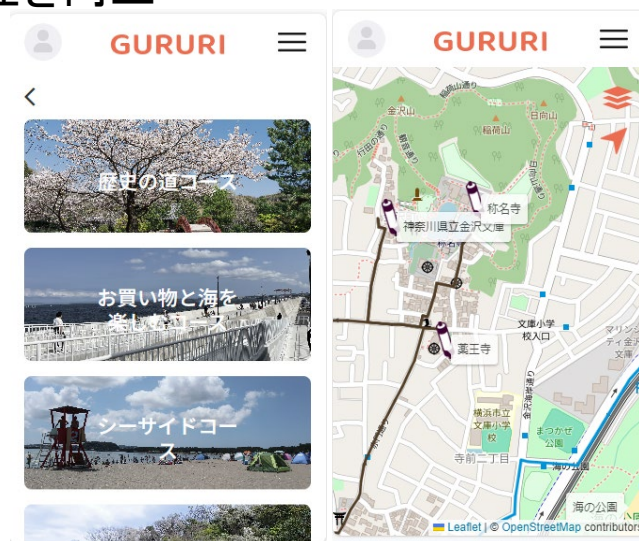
GURURI

歴史の道コース

お買い物と海を楽しむコース

シーサイドコース

GURURI

金沢山

稲荷山

日向山

称名寺

神奈川県立金沢文庫

薬王寺

文庫小学校入口

横浜市立文庫小学校

まつかぜ公園

寺前二丁目

海の公園

海の公園

Leaflet | © OpenStreetMap contributors